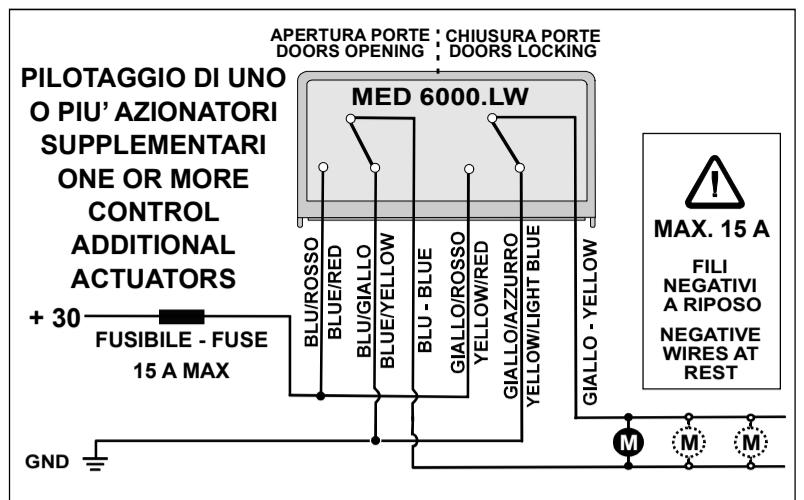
APERTURA PORTE
DOORS OPENING

CHIUSURA PORTE
DOORS LOCKING

PILOTAGGIO DI UNO O PIU' AZIONATORI SUPPLEMENTARI
ONE OR MORE CONTROL ADDITIONAL ACTUATORS

MED 6000.LW

BLU/ROSSO
BLUE/RED
BLU/GIALLO
BLUE/YELLOW
BLU - BLUE
GIALLO/ROSSO
YELLOW/RED
GIALLO/AZZURRO
YELLOW/LIGHT BLUE
GIALLO - YELLOW

MAX. 15 A

FILI NEGATIVI A RIPOSO

NEGATIVE WIRES AT REST

+ 30

FUSIBILE - FUSE
15 A MAX

GND

M
M
M